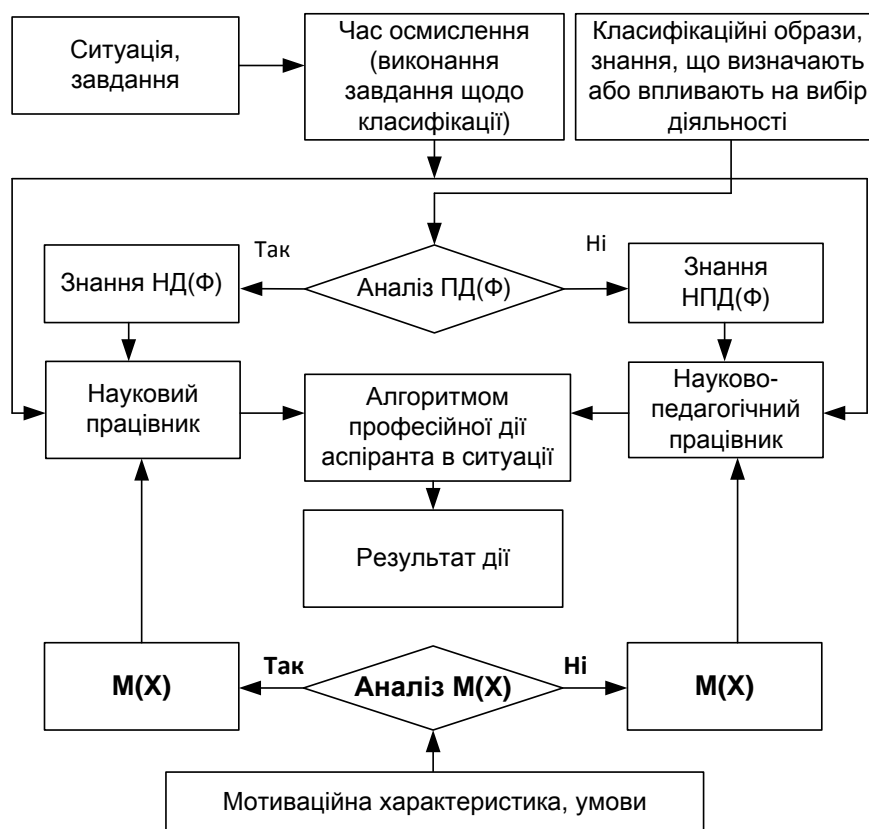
Ситуація, завдання

Час осмислення (виконання завдання щодо класифікації)

Класифікаційні образи, знання, що визначають або впливають на вибір діяльності

Так

Ні

Знання НД(Ф)

Аналіз ПД(Ф)

Знання НПД(Ф)

Науковий працівник

Алгоритмом професійної дії аспіранта в ситуації

Науково-педагогічний працівник

Результат дії

М(Х)

Так

Аналіз М(Х)

Ні

М(Х)

Мотиваційна характеристика, умови